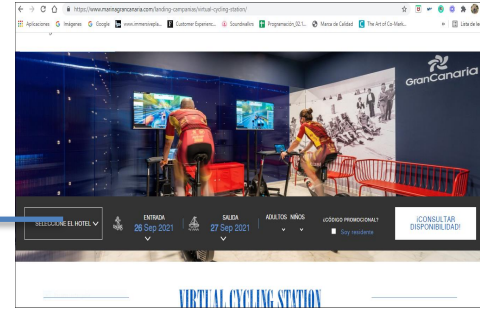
https://www.marinagrancanaria.com/landing-campanas/virtual-cycling-station/

Aplicaciones Imágenes Google www.inmemoriaple... Customer Experienc... Soundswaves Programación_02 1... Marca de Calidad The Art of Co-Mark... » Lista de le

GranCanaria

SELECCIONE EL HOTEL

ENTRADA
26 Sep 2021

SALIDA
27 Sep 2021

ADULTOS NIÑOS

¿CÓDIGO PROMOCIONAL?

Soy residente

¡CONSULTAR DISPONIBILIDAD!

VIRTUAL CYCLING STATION